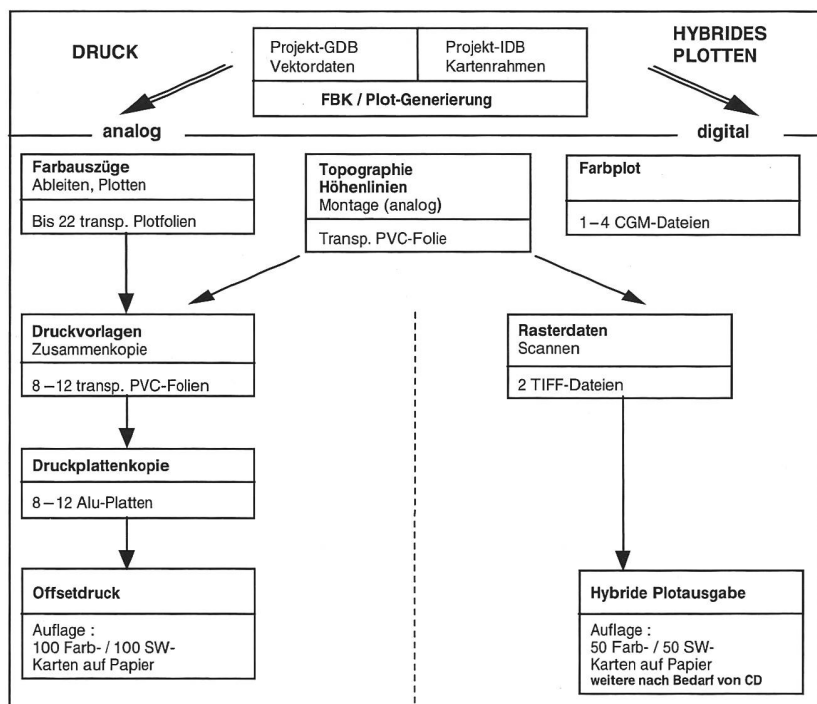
DRUCK

Projekt-GDB
Vektordaten

Projekt-IDB
Kartenrahmen

FBK / Plot-Generierung

HYBRIDES
PLOTTEN

analog

digital

Farbauszüge
Ableiten, Plotten

Bis 22 transp. Plotfolien

Topographie
Höhenlinien
Montage (analog)

Transp. PVC-Folie

Farbplot

1 – 4 CGM-Dateien

Druckvorlagen
Zusammenkopie

8 – 12 transp. PVC-Folien

Rasterdaten
Scannen

2 TIFF-Dateien

Druckplattenkopie

8 – 12 Alu-Platten

Offsetdruck

Auflage :
100 Farb- / 100 SW-
Karten auf Papier

Hybride Plotausgabe

Auflage :
50 Farb- / 50 SW-
Karten auf Papier
weitere nach Bedarf von CD